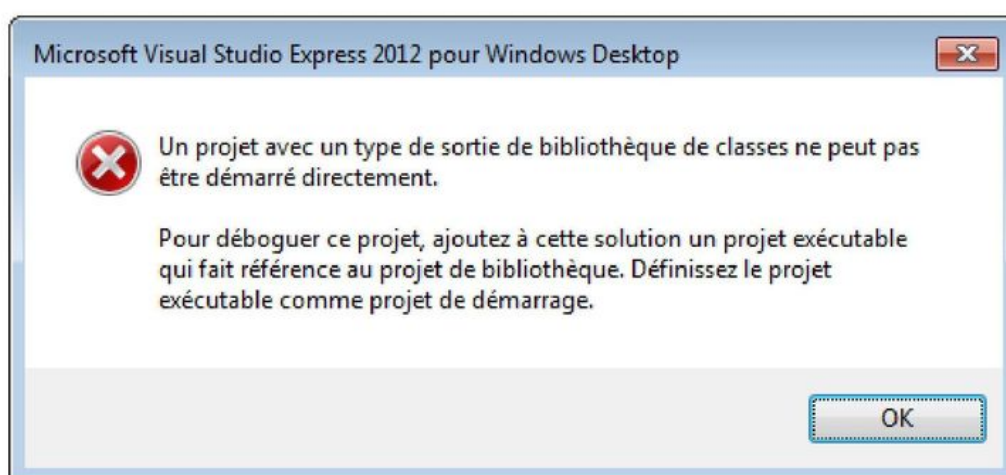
Microsoft Visual Studio Express 2012 pour Windows Desktop

Un projet avec un type de sortie de bibliothèque de classes ne peut pas être démarré directement.

Pour déboguer ce projet, ajoutez à cette solution un projet exécutable qui fait référence au projet de bibliothèque. Définissez le projet exécutable comme projet de démarrage.

OK